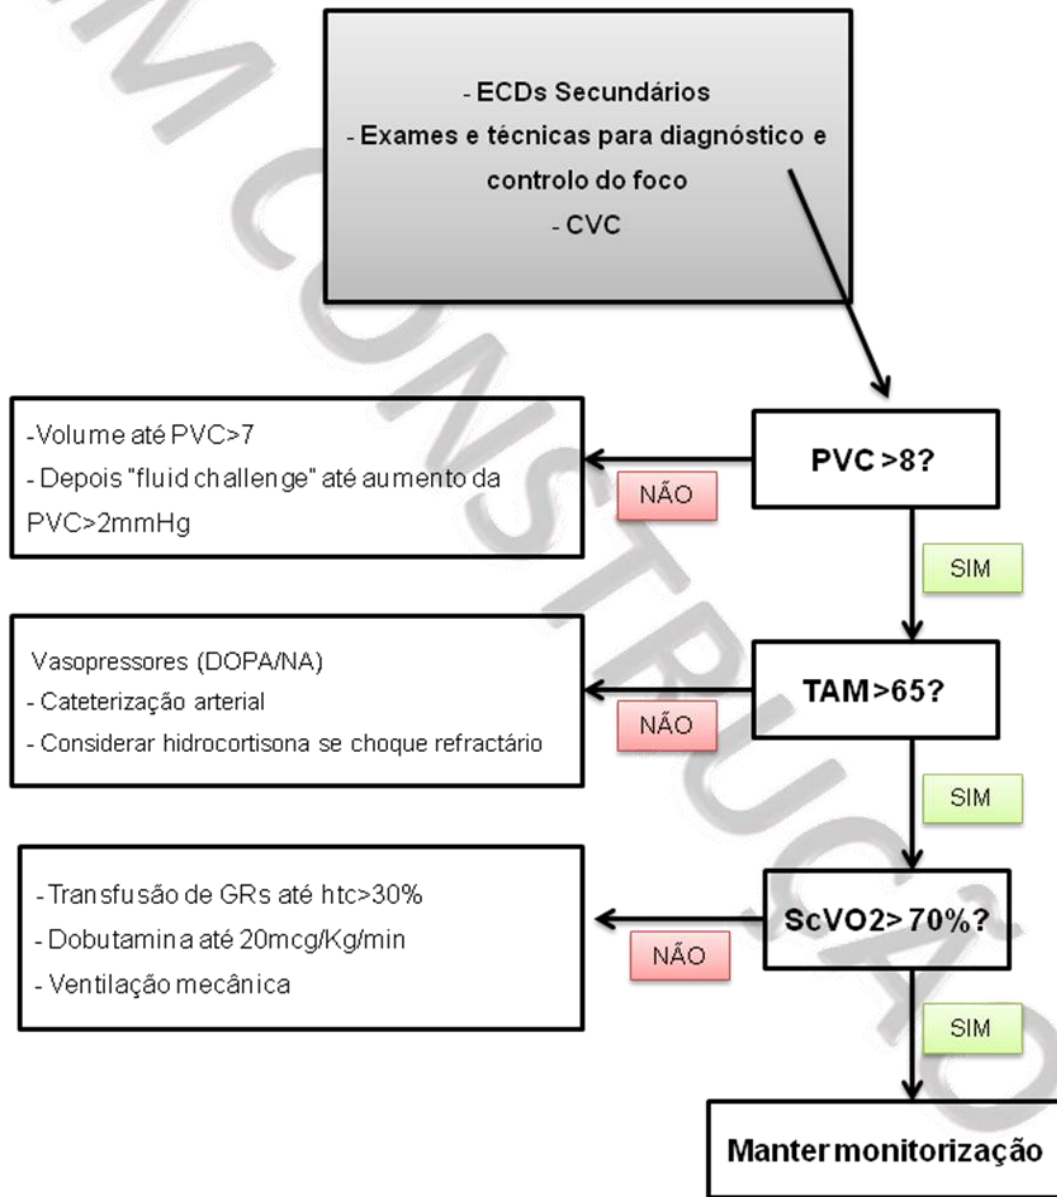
- ECDs Secundários
- Exames e técnicas para diagnóstico e controlo do foco
- CVC

PVC >8?

NÃO

-Volume até PVC>7
- Depois "fluid challenge" até aumento da PVC>2mmHg

SIM

TAM>65?

NÃO

Vasopressores (DOPA/NA)
- Cateterização arterial
- Considerar hidrocortisona se choque refractário

SIM

ScVO2>70%?

NÃO

- Transfusão de GRs até htc>30%
- Dobutamina até 20mcg/Kg/min
- Ventilação mecânica

SIM

Manter monitorização

EM CONSTRUÇÃO